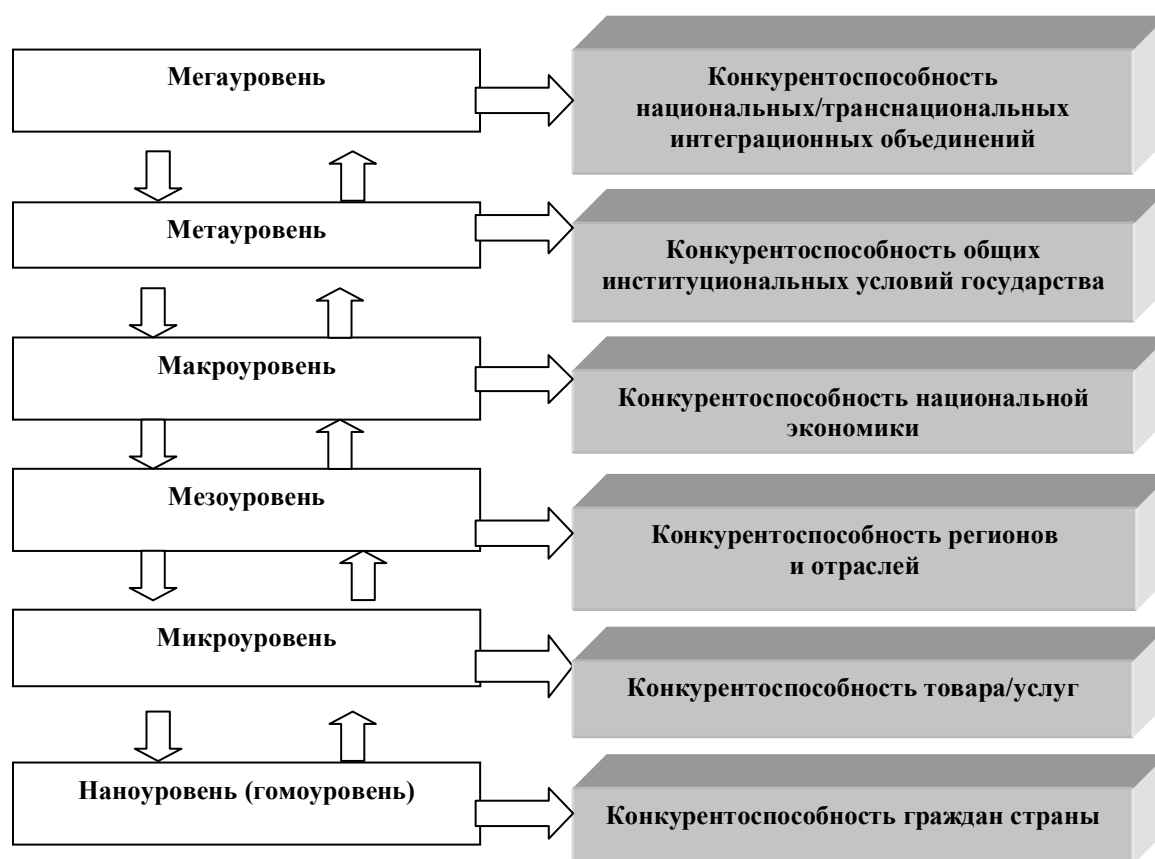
Мегауровень

Конкурентоспособность национальных/транснациональных интеграционных объединений

Метауровень

Конкурентоспособность общих институциональных условий государства

Макроуровень

Конкурентоспособность национальной экономики

Мезоуровень

Конкурентоспособность регионов и отраслей

Микроуровень

Конкурентоспособность товара/услуг

Наноуровень (гомоуровень)

Конкурентоспособность граждан страны